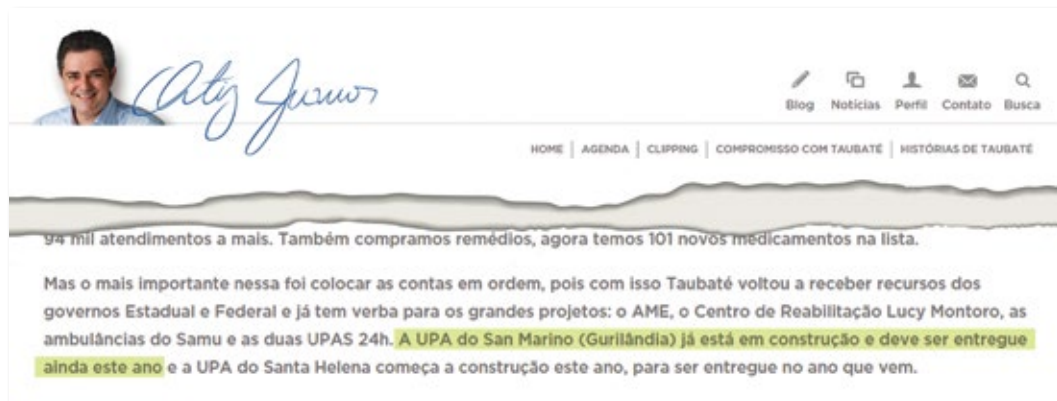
Ortiz Junior

Blog Notícias Perfil Contato Busca

HOME | AGENDA | CLIPPING | COMPROMISSO COM TAUBATÉ | HISTÓRIAS DE TAUBATÉ

94 mil atendimentos a mais. Também compramos remédios, agora temos 101 novos medicamentos na lista.

Mas o mais importante nessa foi colocar as contas em ordem, pois com isso Taubaté voltou a receber recursos dos governos Estadual e Federal e já tem verba para os grandes projetos: o AME, o Centro de Reabilitação Lucy Montoro, as ambulâncias do Samu e as duas UPAS 24h. A UPA do San Marino (Gurilândia) já está em construção e deve ser entregue ainda este ano e a UPA do Santa Helena começa a construção este ano, para ser entregue no ano que vem.